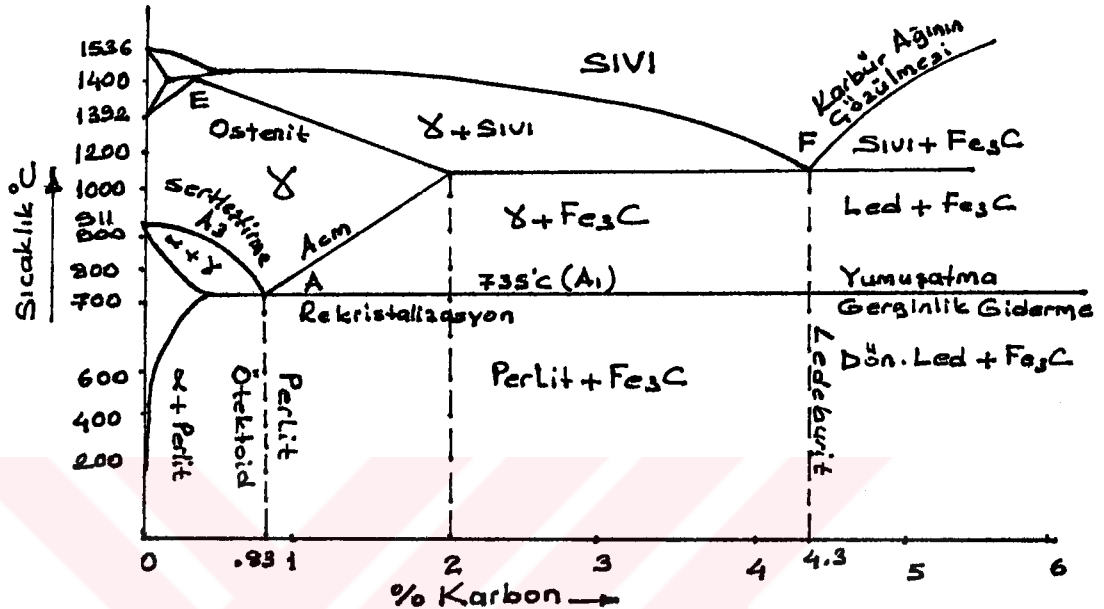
1536
1400
1392
1200
1000
911
900
800
700
600
400
200

Sıcaklık °C

SIVI
Karbür Ağının Çözülmesi
E
Ostenit
$\gamma$ + SIVI
F
SIVI + $Fe_3C$
$\gamma$
Sertleştirme
$A_3$
Acm
$\gamma$ + $Fe_3C$
Led + $Fe_3C$
$\alpha$ + $\gamma$
A
735°C ($A_1$)
Yumuşatma
Gerginlik Giderme
Rekristalizasyon
$\alpha$ + Perlit
Ötektoid
Perlit
Perlit + $Fe_3C$
Ledeburit
Dön. Led + $Fe_3C$

0
.83
1
2
3
4
4.3
5
6
% Karbon